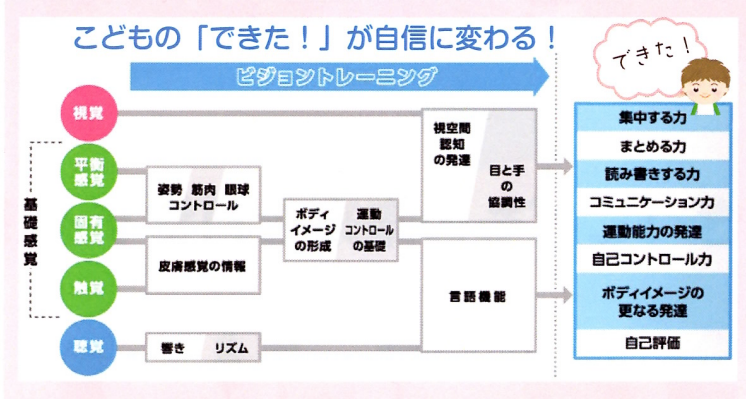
こどもの「できた！」が自信に変わる！

ビジョントレーニング

できた！

視覚

基礎感覚

平衡感覚

固有感覚

触覚

聴覚

姿勢 筋肉 眼球 コントロール

皮膚感覚の情報

響き リズム

ボディイメージの形成

運動コントロールの基礎

視空間認知の発達

目と手の協調性

言語機能

集中する力

まとめる力

読み書きする力

コミュニケーション力

運動能力の発達

自己コントロール力

ボディイメージの更なる発達

自己評価